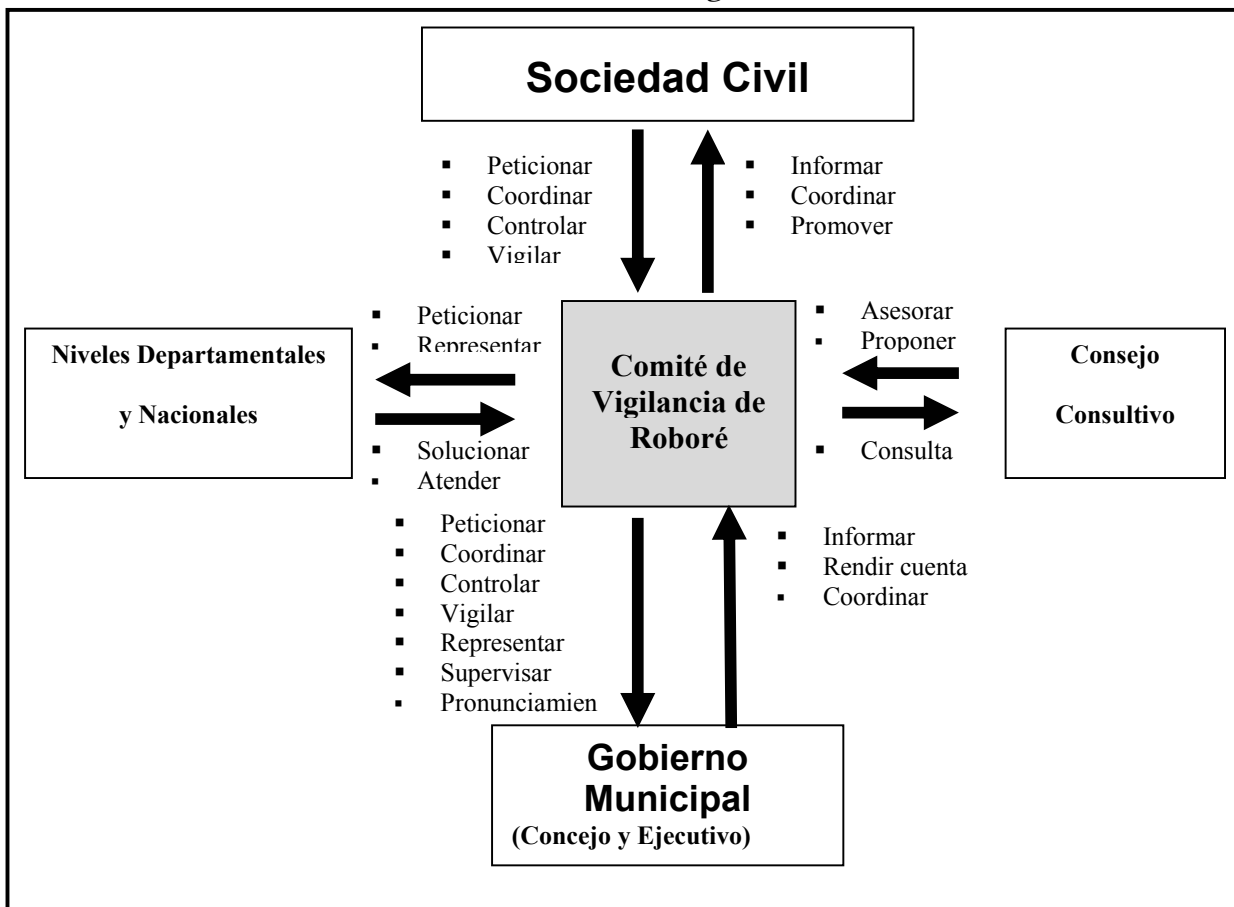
Sociedad Civil

- Peticionar
- Coordinar
- Controlar
- Vigilar

- Informar
- Coordinar
- Promover

- Peticionar
- Representar

Niveles Departamentales y Nacionales

- Solucionar
- Atender

Comité de Vigilancia de Roboré

- Asesorar
- Proponer

Consejo Consultivo

- Consulta

- Peticionar
- Coordinar
- Controlar
- Vigilar
- Representar
- Supervisar
- Pronunciamien

- Informar
- Rendir cuenta
- Coordinar

Gobierno Municipal (Concejo y Ejecutivo)